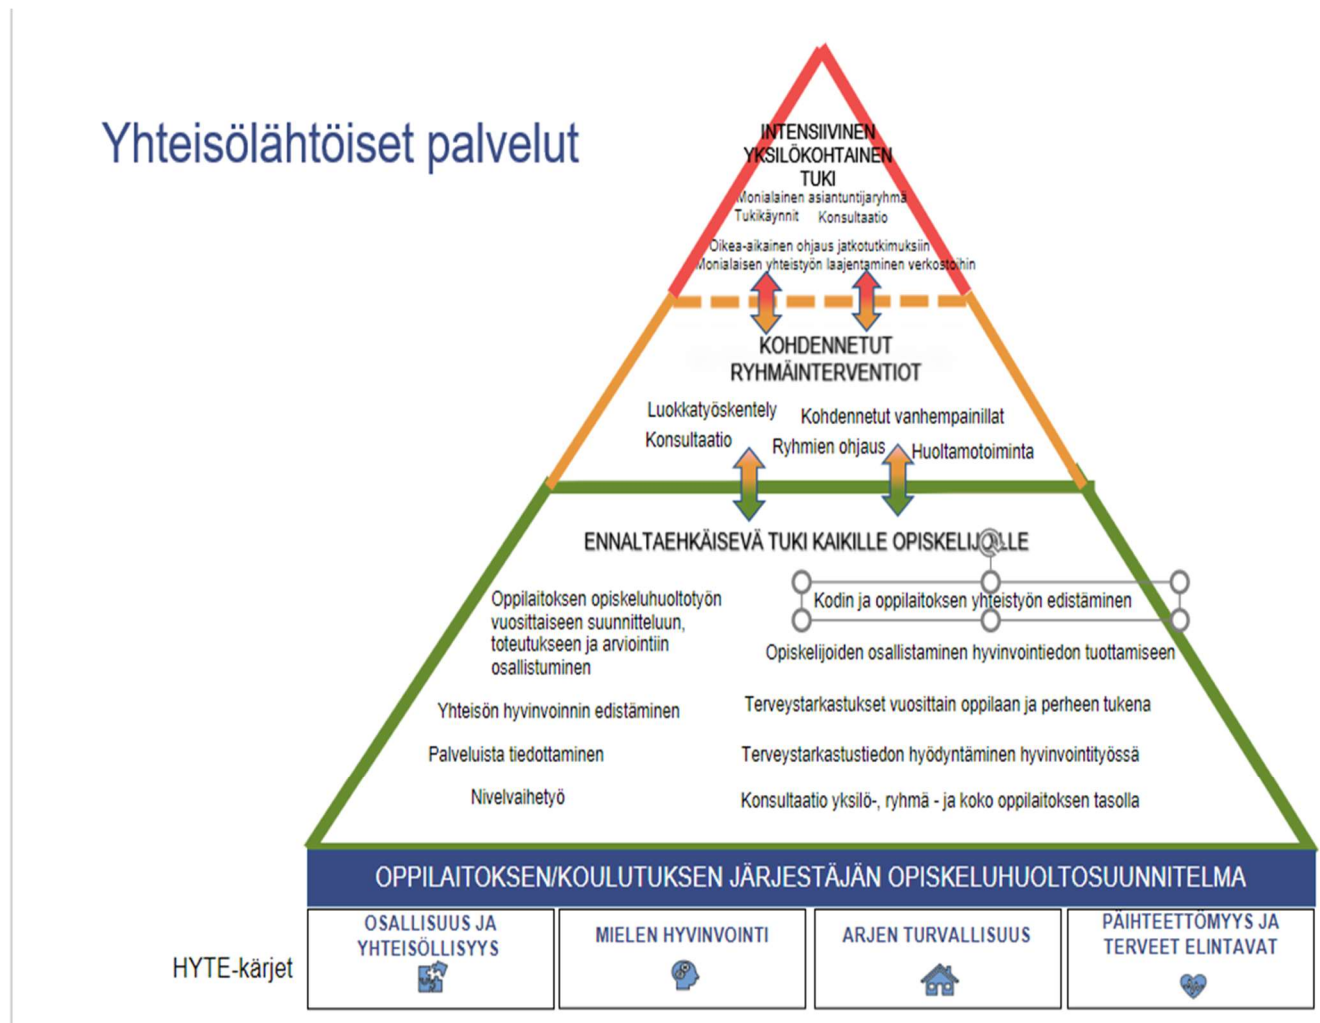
Yhteisölähtöiset palvelut

INTENSIIVINEN YKSILÖKOHTAINEN TUKI
Monialainen asiantuntijaryhmä
Tukikäynnit Konsultaatio
Oikea-aikainen ohjaus jatkotutkimuksiin
Monialaisen yhteistyön laajentaminen verkostoihin

KOHDENNETUT RYHMÄINTERVENTIOT
Luokkatyöskentely Kohdennetut vanhempainillat
Konsultaatio Ryhmien ohjaus Huoltamotoiminta

ENNALTAEHKÄISEVÄ TUKI KAIKILLE OPISKELIJOILLE
Oppilaitoksen opiskeluhuoltotyön vuosittaiseen suunnitteluun, toteutukseen ja arviointiin osallistuminen
Kodin ja oppilaitoksen yhteistyön edistäminen
Opiskelijoiden osallistaminen hyvinvointiedon tuottamiseen
Yhteisön hyvinvoinnin edistäminen
Terveystarkastukset vuosittain oppilaan ja perheen tukena
Palveluista tiedottaminen
Terveystarkastustiedon hyödyntäminen hyvinvointityössä
Nivelvaihetyö
Konsultaatio yksilö-, ryhmä - ja koko oppilaitoksen tasolla

OPPILAITOKSEN/KOULUTUKSEN JÄRJESTÄJÄN OPISKELUHUOLTOSUUNNITELMA

HYTE-kärjet
| OSALLISUUS JA YHTEISÖLLISYYS | MIELEN HYVINVOINTI | ARJEN TURVALLISUUS | PÄIHTEETTÖMYYS JA TERVEET ELINTAVAT |